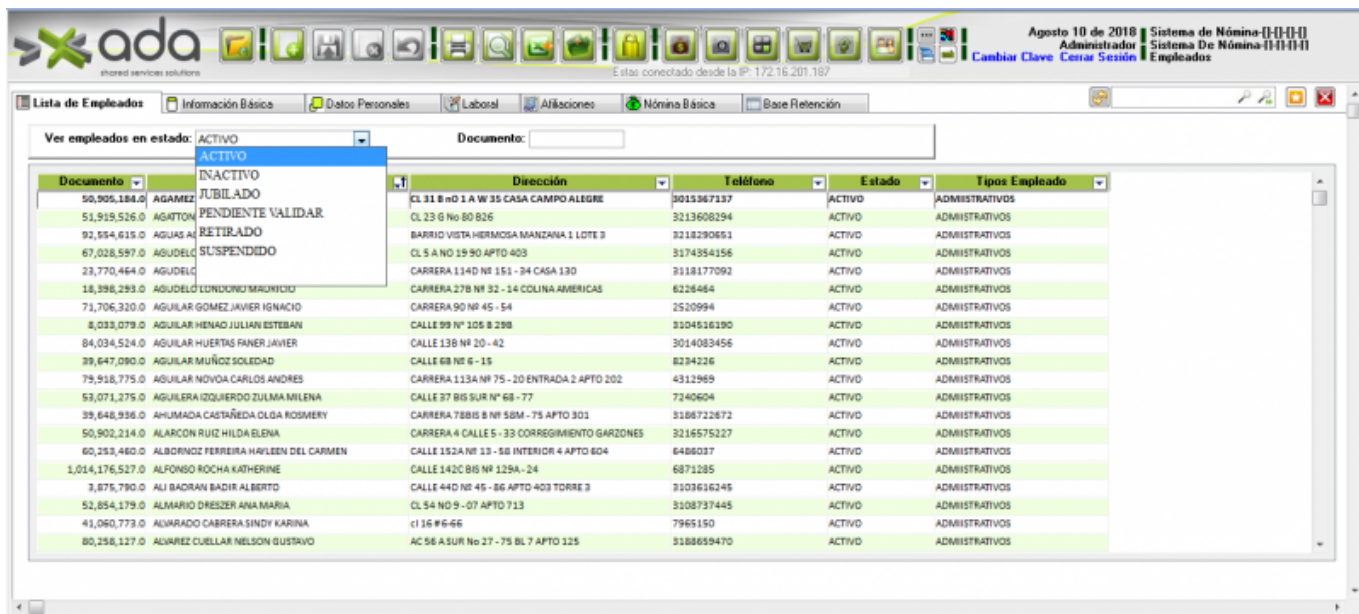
ada
shared services solutions

Estas conectado desde la IP: 172.16.201.187

Agosto 10 de 2018 | Sistema de Nómina-[]-[]-[]-[]
Administrador | Sistema De Nómina-[]-[]-[]-[]
Cambiar Clave Cerrar Sesión | Empleados

Lista de Empleados | Información Básica | Datos Personales | Laboral | Afiliaciones | Nómina Básica | Base Retención

Ver empleados en estado: ACTIVO

Documento:

ACTIVO
INACTIVO
JUBILADO
PENDIENTE VALIDAR
RETIRADO
SUSPENDIDO

| Documento | | Dirección | Teléfono | Estado | Tipos Empleado |
|---|---|---|---|---|---|
| 50,905,184.0 | AGAMEZ | CL 31 B nO 1 A W 35 CASA CAMPO ALEGRE | 3015367137 | ACTIVO | ADMIISTRATIVOS |
| 51,919,526.0 | AGATTON | CL 23 G No 80 B26 | 3213608294 | ACTIVO | ADMIISTRATIVOS |
| 92,554,615.0 | AGUAS A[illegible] | BARRIO VISTA HERMOSA MANZANA 1 LOTE 3 | 3218290651 | ACTIVO | ADMIISTRATIVOS |
| 67,028,597.0 | AGUDELO | CL 5 A NO 19 90 APTO 403 | 3174354156 | ACTIVO | ADMIISTRATIVOS |
| 23,770,464.0 | AGUDELO | CARRERA 114D Nº 151 - 34 CASA 130 | 3118177092 | ACTIVO | ADMIISTRATIVOS |
| 18,398,293.0 | AGUDELO LONDOÑO MAURICIO | CARRERA 27B Nº 32 - 14 COLINA AMERICAS | 6226464 | ACTIVO | ADMIISTRATIVOS |
| 71,706,320.0 | AGUILAR GOMEZ JAVIER IGNACIO | CARRERA 90 Nº 45 - 54 | 2520994 | ACTIVO | ADMIISTRATIVOS |
| 8,033,079.0 | AGUILAR HENAO JULIAN ESTEBAN | CALLE 99 Nº 105 B 298 | 3104516190 | ACTIVO | ADMIISTRATIVOS |
| 84,034,524.0 | AGUILAR HUERTAS FANER JAVIER | CALLE 13B Nº 20 - 42 | 3014083456 | ACTIVO | ADMIISTRATIVOS |
| 39,647,090.0 | AGUILAR MUÑOZ SOLEDAD | CALLE 68 Nº 6 - 15 | 8234226 | ACTIVO | ADMIISTRATIVOS |
| 79,918,775.0 | AGUILAR NOVOA CARLOS ANDRES | CARRERA 113A Nº 75 - 20 ENTRADA 2 APTO 202 | 4312969 | ACTIVO | ADMIISTRATIVOS |
| 53,071,275.0 | AGUILERA IZQUIERDO ZULMA MILENA | CALLE 37 BIS SUR Nº 68 - 77 | 7240604 | ACTIVO | ADMIISTRATIVOS |
| 39,648,936.0 | AHUMADA CASTAÑEDA OLGA ROSMERY | CARRERA 78BIS B Nº 58M - 75 APTO 301 | 3186722672 | ACTIVO | ADMIISTRATIVOS |
| 50,902,214.0 | ALARCON RUIZ HILDA ELENA | CARRERA 4 CALLE 5 - 33 CORREGIMIENTO GARZONES | 3216575227 | ACTIVO | ADMIISTRATIVOS |
| 60,253,460.0 | ALBORNOZ FERREIRA HAYLEEN DEL CARMEN | CALLE 152A Nº 13 - 58 INTERIOR 4 APTO 604 | 6486037 | ACTIVO | ADMIISTRATIVOS |
| 1,014,176,527.0 | ALFONSO ROCHA KATHERINE | CALLE 142C BIS Nº 129A - 24 | 6871285 | ACTIVO | ADMIISTRATIVOS |
| 3,875,790.0 | ALI BADRAN BADIR ALBERTO | CALLE 44D Nº 45 - 86 APTO 403 TORRE 3 | 3103616245 | ACTIVO | ADMIISTRATIVOS |
| 52,854,179.0 | ALMARIO DRESZER ANA MARIA | CL 54 NO 9 - 07 APTO 713 | 3108737445 | ACTIVO | ADMIISTRATIVOS |
| 41,060,773.0 | ALVARADO CABRERA SINDY KARINA | cl 16 # 6-66 | 7965150 | ACTIVO | ADMIISTRATIVOS |
| 80,258,127.0 | ALVAREZ CUELLAR NELSON GUSTAVO | AC 56 A SUR No 27 - 75 BL 7 APTO 125 | 3188659470 | ACTIVO | ADMIISTRATIVOS |